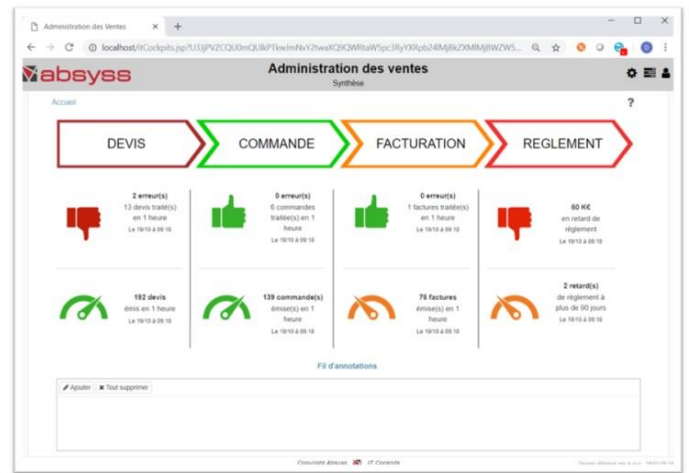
Administration des Ventes ×

localhost/itCockpits.jsp?U3JjPVZCQU0mQUlkPTkwJmNvY2twaXQ9QWRtaW5pc3RyYXRpb24lMjBkZXMlMjBWZW5...

absyss

Administration des ventes

Synthèse

Accueil

?

DEVIS

COMMANDE

FACTURATION

REGLEMENT

2 erreur(s)
13 devis traité(s) en 1 heure
Le 19/10 à 09:18

0 erreur(s)
6 commandes traitée(s) en 1 heure
Le 19/10 à 09:18

0 erreur(s)
1 factures traitée(s) en 1 heure
Le 19/10 à 09:18

60 K€
en retard de règlement
Le 19/10 à 09:18

192 devis
émis en 1 heure
Le 19/10 à 09:18

139 commande(s)
émise(s) en 1 heure
Le 19/10 à 09:18

78 factures
émise(s) en 1 heure
Le 19/10 à 09:18

2 retard(s)
de règlement à plus de 90 jours
Le 19/10 à 09:18

Fil d'annotations

Ajouter

Tout supprimer

Copyright Absyss IT Cockpits

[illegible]